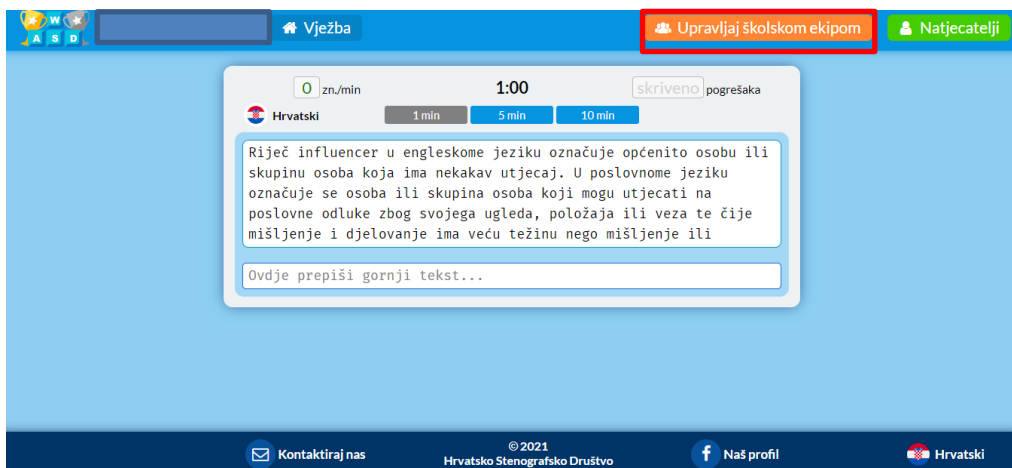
W A S D

Vježba

Upravljaj školskom ekipom

Natjecatelji

0 zn./min

1:00

skriveno pogrešaka

Hrvatski

1 min
5 min
10 min

Riječ influencer u engleskome jeziku označuje općenito osobu ili skupinu osoba koja ima nekakav utjecaj. U poslovnome jeziku označuje se osoba ili skupina osoba koji mogu utjecati na poslovne odluke zbog svojega ugleda, položaja ili veza te čije mišljenje i djelovanje ima veću težinu nego mišljenje ili

Ovdje prepiši gornji tekst...

Kontaktiraj nas

© 2021
Hrvatsko Stenografsko Društvo

Naš profil

Hrvatski